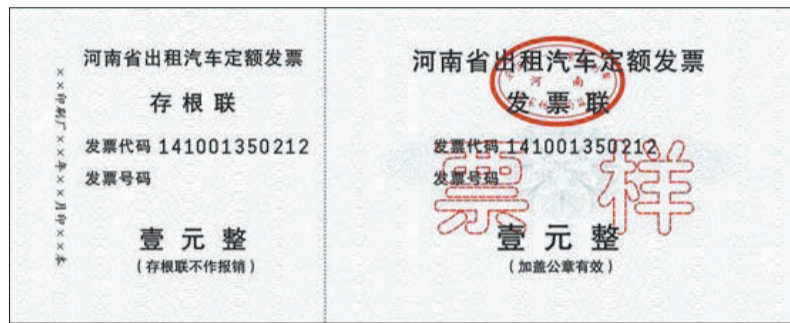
××印制厂××年××月印××本

河南省出租汽车定额发票

存根联

发票代码 141001350212

发票号码

壹元整

(存根联不作报销)

河南省出租汽车定额发票

河南

发票联

发票代码 141001350212

发票号码

票样

壹元整

(加盖公章有效)